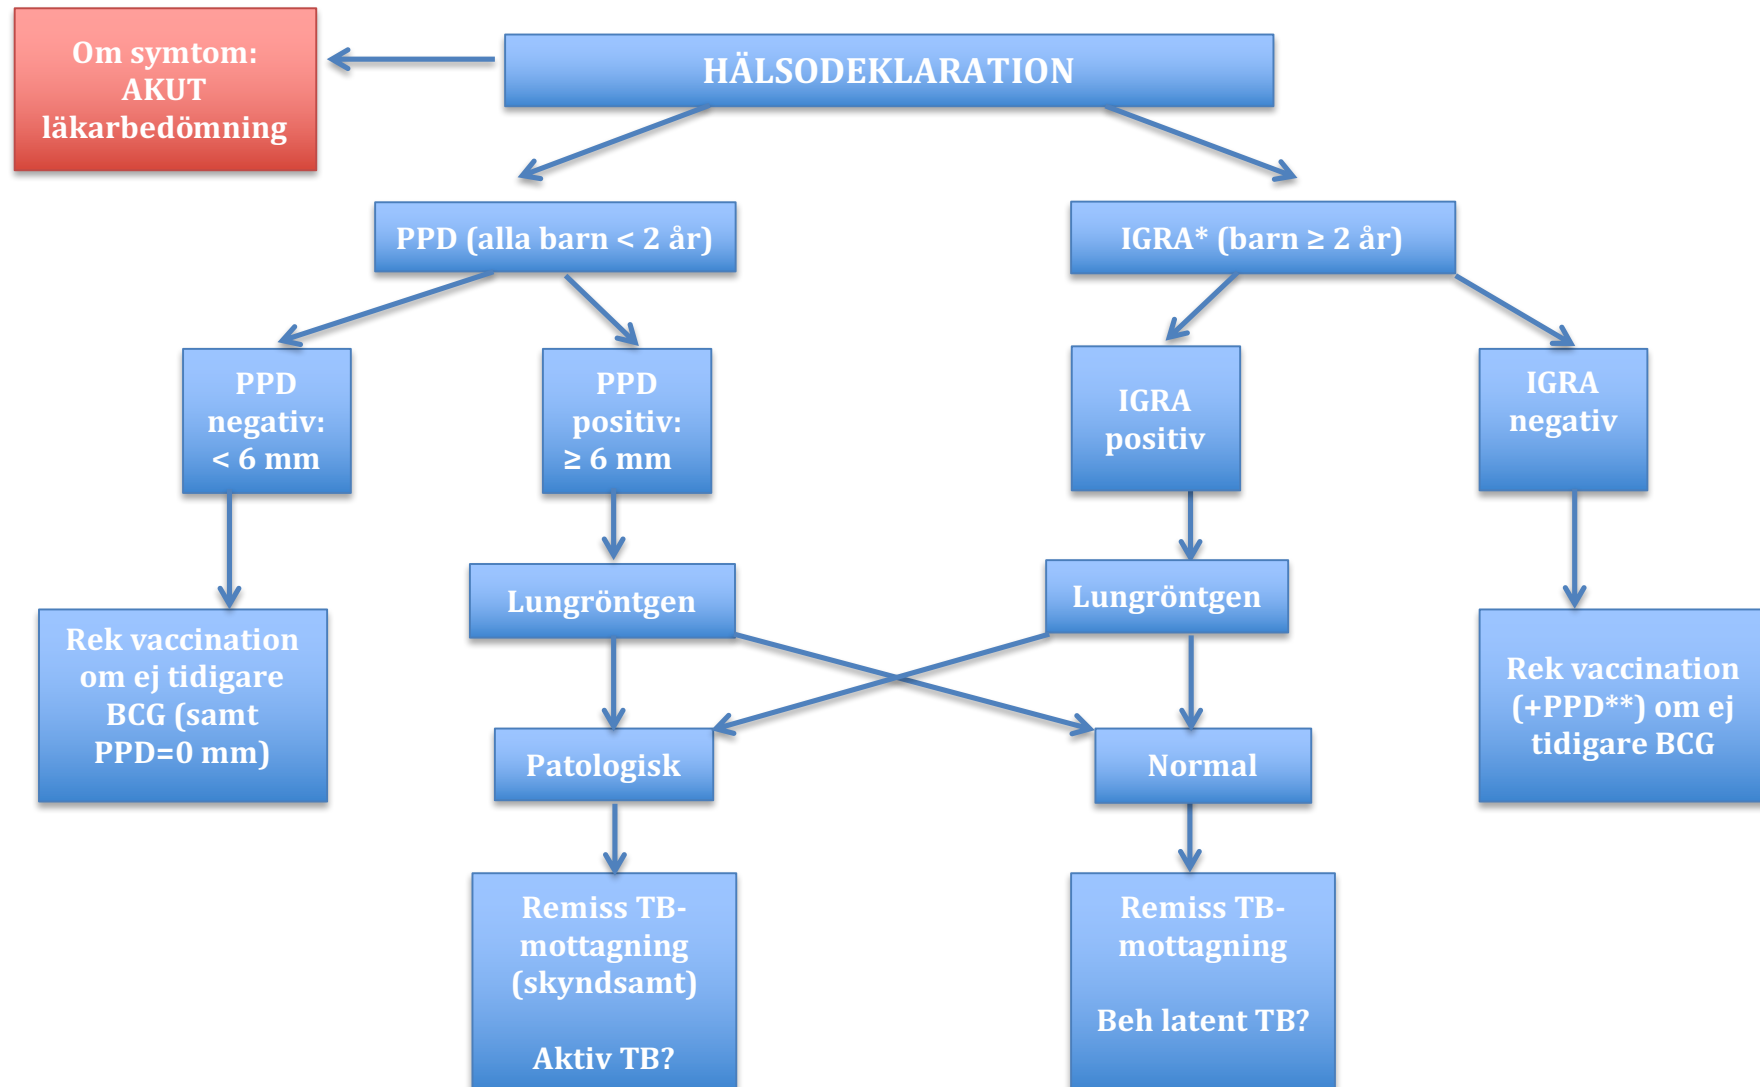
Om symtom: AKUT läkarbedömning

HÄLSODEKLARATION

PPD (alla barn < 2 år)

IGRA* (barn ≥ 2 år)

PPD negativ: < 6 mm

PPD positiv: ≥ 6 mm

IGRA positiv

IGRA negativ

Rek vaccination om ej tidigare BCG (samt PPD=0 mm)

Lungröntgen

Lungröntgen

Rek vaccination (+PPD**) om ej tidigare BCG

Patologisk

Normal

Remiss TB-mottagning (skyndsamt)

Aktiv TB?

Remiss TB-mottagning

Beh latent TB?